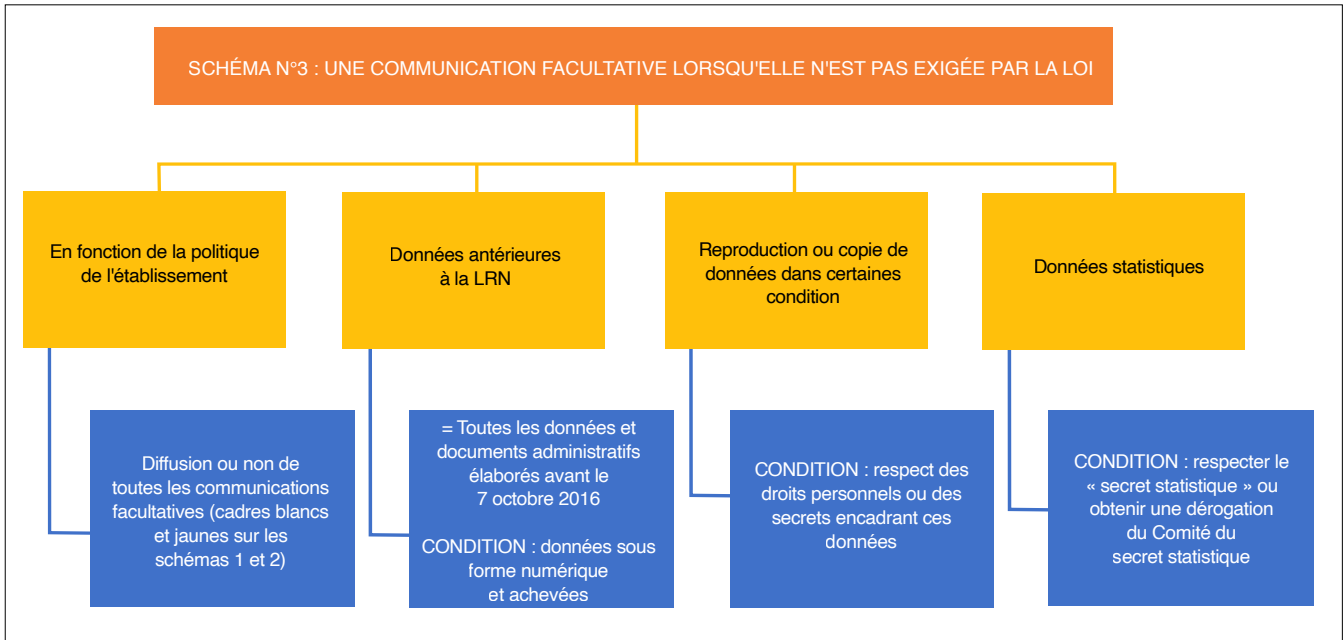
SCHÉMA N°3 : UNE COMMUNICATION FACULTATIVE LORSQU'ELLE N'EST PAS EXIGÉE PAR LA LOI

En fonction de la politique de l'établissement

Diffusion ou non de toutes les communications facultatives (cadres blancs et jaunes sur les schémas 1 et 2)

Données antérieures à la LRN

= Toutes les données et documents administratifs élaborés avant le 7 octobre 2016

CONDITION : données sous forme numérique et achevées

Reproduction ou copie de données dans certaines condition

CONDITION : respect des droits personnels ou des secrets encadrant ces données

Données statistiques

CONDITION : respecter le « secret statistique » ou obtenir une dérogation du Comité du secret statistique